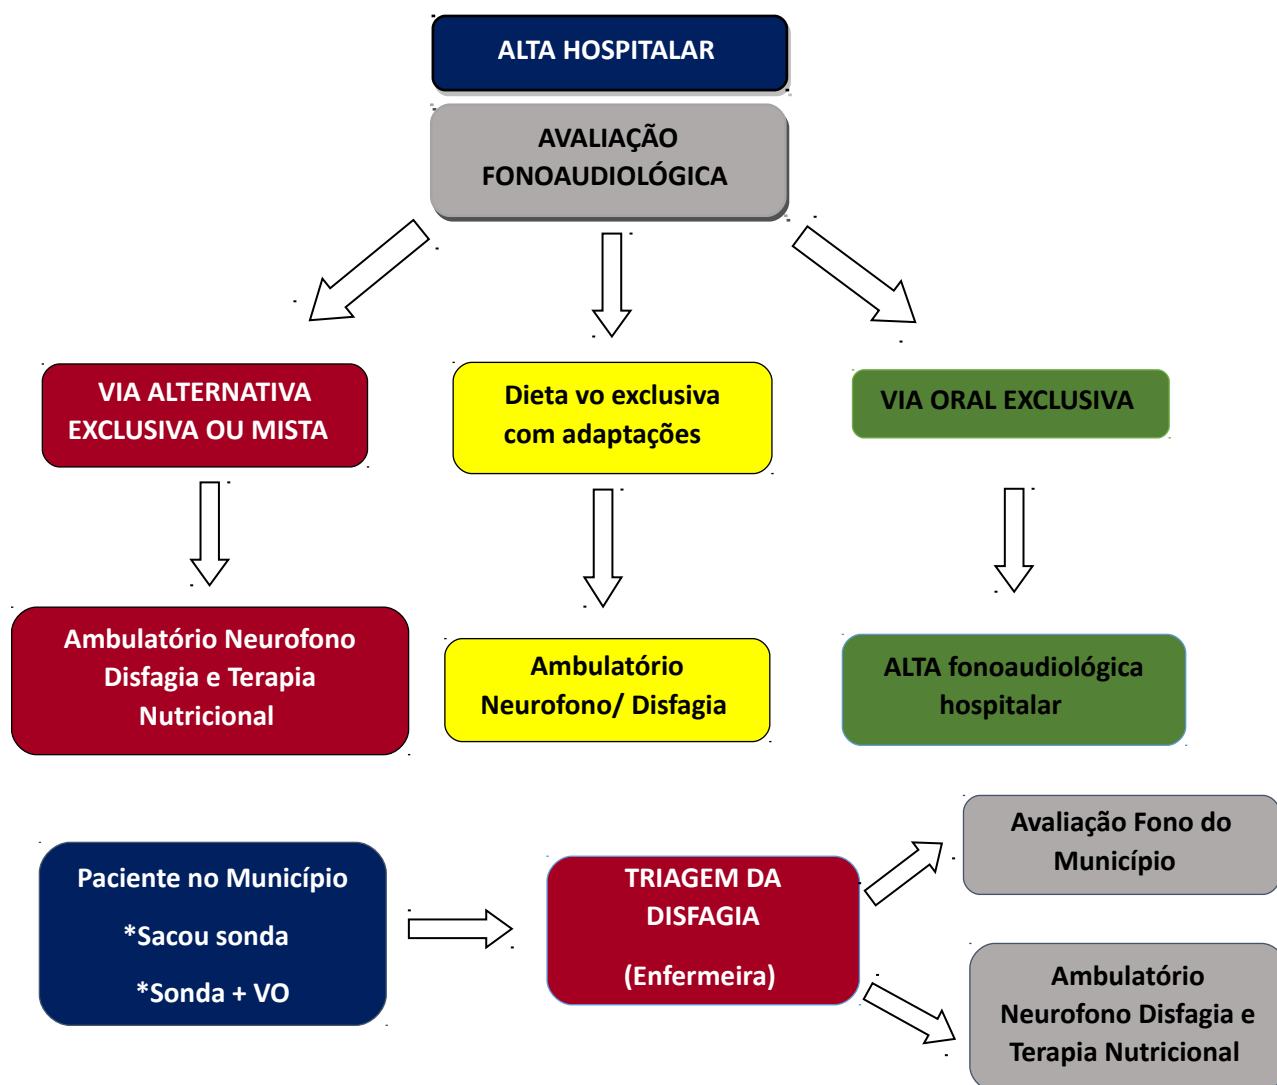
ALTA HOSPITALAR

AVALIAÇÃO FONOAUDIOLÓGICA

VIA ALTERNATIVA EXCLUSIVA OU MISTA

Dieta vo exclusiva com adaptações

VIA ORAL EXCLUSIVA

Ambulatório Neurofono Disfagia e Terapia Nutricional

Ambulatório Neurofono/ Disfagia

ALTA fonoaudiológica hospitalar

Paciente no Município

*Sacou sonda

*Sonda + VO

TRIAGEM DA DISFAGIA

(Enfermeira)

Avaliação Fono do Município

Ambulatório Neurofono Disfagia e Terapia Nutricional